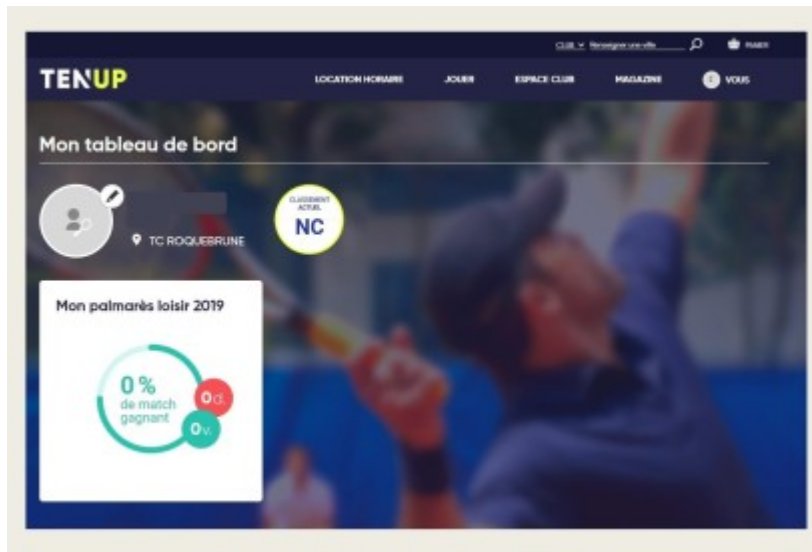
CLUB Renseigner une ville PANIER

TENUP

LOCATION HORAIRE JOUER ESPACE CLUB MAGAZINE VOUS

Mon tableau de bord

TC ROQUEBRUNE

CLASSEMENT ACTUEL
NC

Mon palmarès loisir 2019

0 %
de match gagnant

0d.

0v.